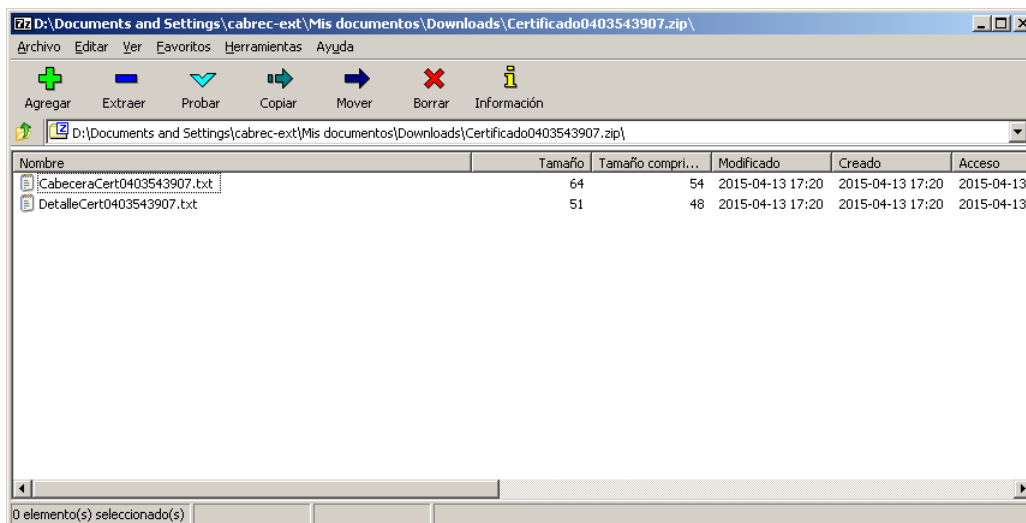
7z D:\Documents and Settings\cabrec-ext\Mis documentos\Downloads\Certificado0403543907.zip\

Archivo Editar Ver Favoritos Herramientas Ayuda

Agregar Extraer Probar Copiar Mover Borrar Información

D:\Documents and Settings\cabrec-ext\Mis documentos\Downloads\Certificado0403543907.zip\

| Nombre | Tamaño | Tamaño compri... | Modificado | Creado | Acceso |
|---|---|---|---|---|---|
| CabeceraCert0403543907.txt | 64 | 54 | 2015-04-13 17:20 | 2015-04-13 17:20 | 2015-04-13 |
| DetalleCert0403543907.txt | 51 | 48 | 2015-04-13 17:20 | 2015-04-13 17:20 | 2015-04-13 |

0 elemento(s) seleccionado(s)